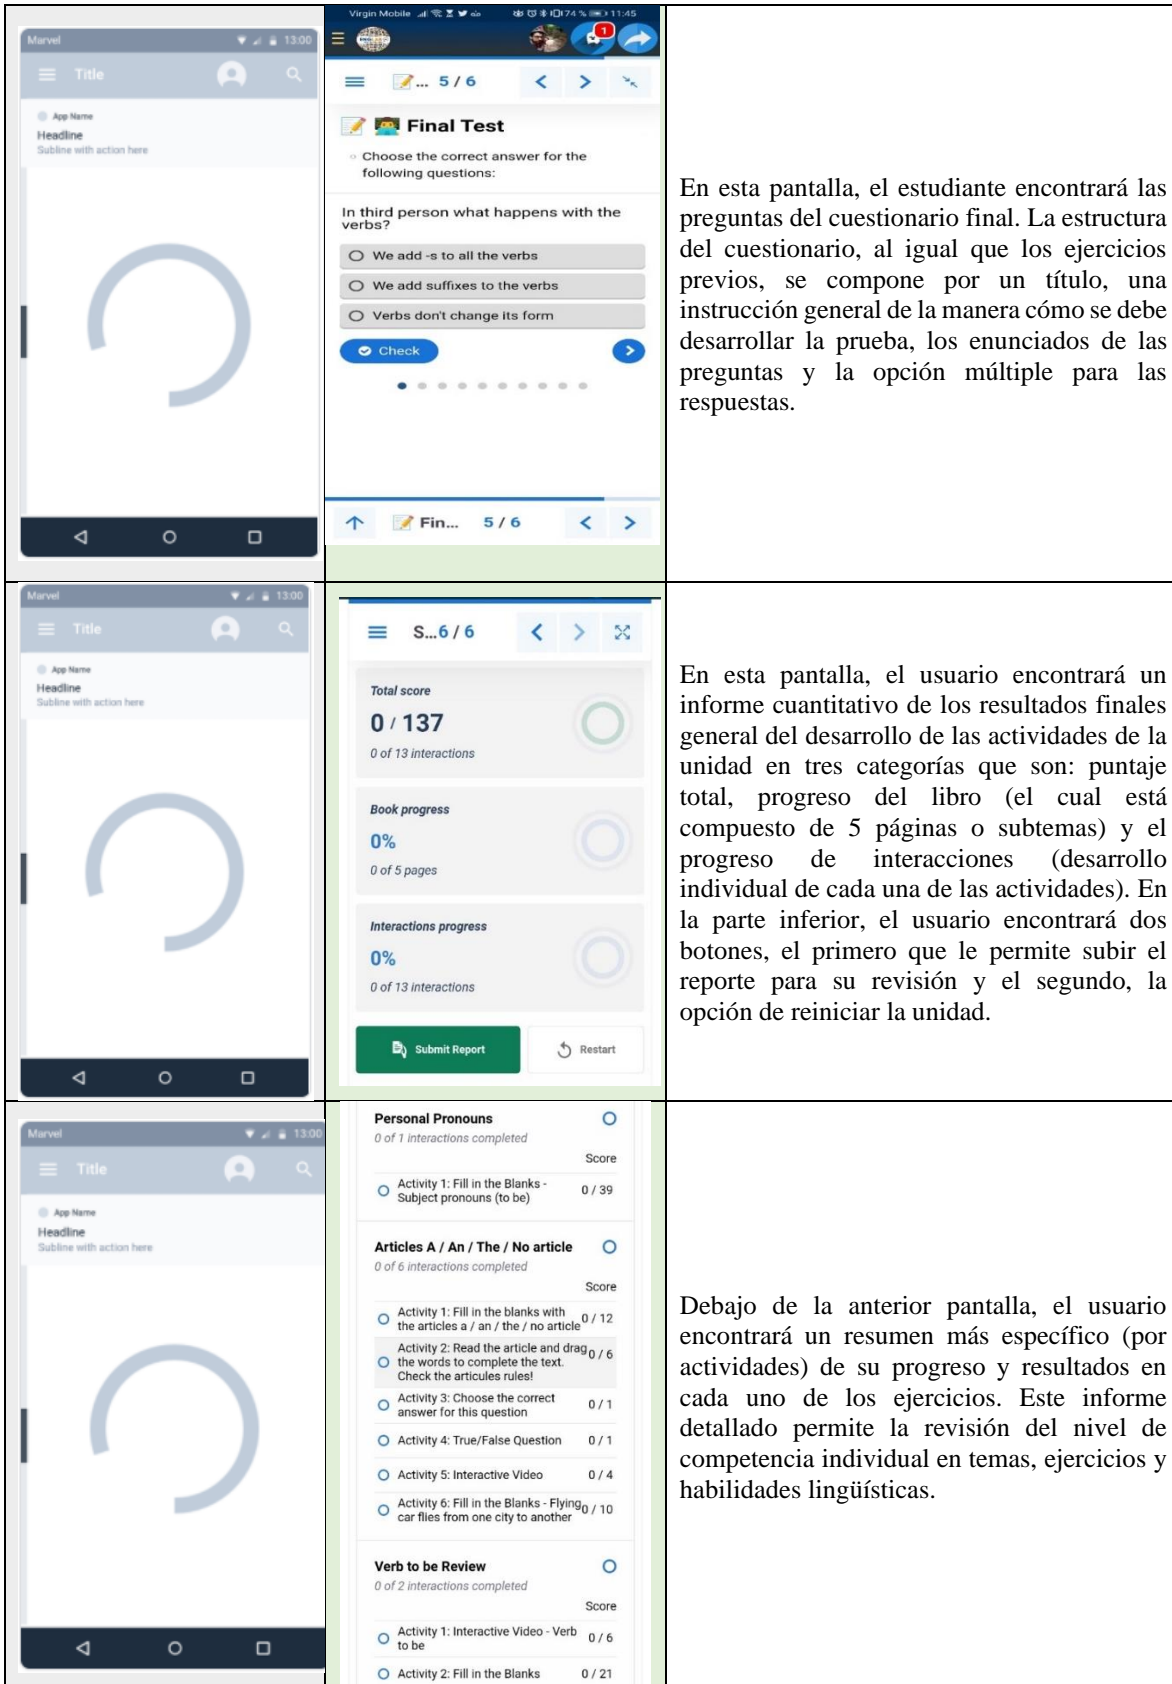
Marvel 13:00
Title
App Name
Headline
Subline with action here

Virgin Mobile 74 % 11:45
1
... 5 / 6
Final Test
Choose the correct answer for the following questions:
In third person what happens with the verbs?
We add -s to all the verbs
We add suffixes to the verbs
Verbs don't change its form
Check
Fin... 5 / 6

En esta pantalla, el estudiante encontrará las preguntas del cuestionario final. La estructura del cuestionario, al igual que los ejercicios previos, se compone por un título, una instrucción general de la manera cómo se debe desarrollar la prueba, los enunciados de las preguntas y la opción múltiple para las respuestas.

Marvel 13:00
Title
App Name
Headline
Subline with action here

S...6 / 6
Total score
0 / 137
0 of 13 interactions
Book progress
0%
0 of 5 pages
Interactions progress
0%
0 of 13 interactions
Submit Report
Restart

En esta pantalla, el usuario encontrará un informe cuantitativo de los resultados finales general del desarrollo de las actividades de la unidad en tres categorías que son: puntaje total, progreso del libro (el cual está compuesto de 5 páginas o subtemas) y el progreso de interacciones (desarrollo individual de cada una de las actividades). En la parte inferior, el usuario encontrará dos botones, el primero que le permite subir el reporte para su revisión y el segundo, la opción de reiniciar la unidad.

Marvel 13:00
Title
App Name
Headline
Subline with action here

Personal Pronouns
0 of 1 interactions completed
Score
Activity 1: Fill in the Blanks - Subject pronouns (to be) 0 / 39
Articles A / An / The / No article
0 of 6 interactions completed
Score
Activity 1: Fill in the blanks with the articles a / an / the / no article 0 / 12
Activity 2: Read the article and drag the words to complete the text. Check the articules rules! 0 / 6
Activity 3: Choose the correct answer for this question 0 / 1
Activity 4: True/False Question 0 / 1
Activity 5: Interactive Video 0 / 4
Activity 6: Fill in the Blanks - Flying car flies from one city to another 0 / 10
Verb to be Review
0 of 2 interactions completed
Score
Activity 1: Interactive Video - Verb to be 0 / 6
Activity 2: Fill in the Blanks 0 / 21

Debajo de la anterior pantalla, el usuario encontrará un resumen más específico (por actividades) de su progreso y resultados en cada uno de los ejercicios. Este informe detallado permite la revisión del nivel de competencia individual en temas, ejercicios y habilidades lingüísticas.